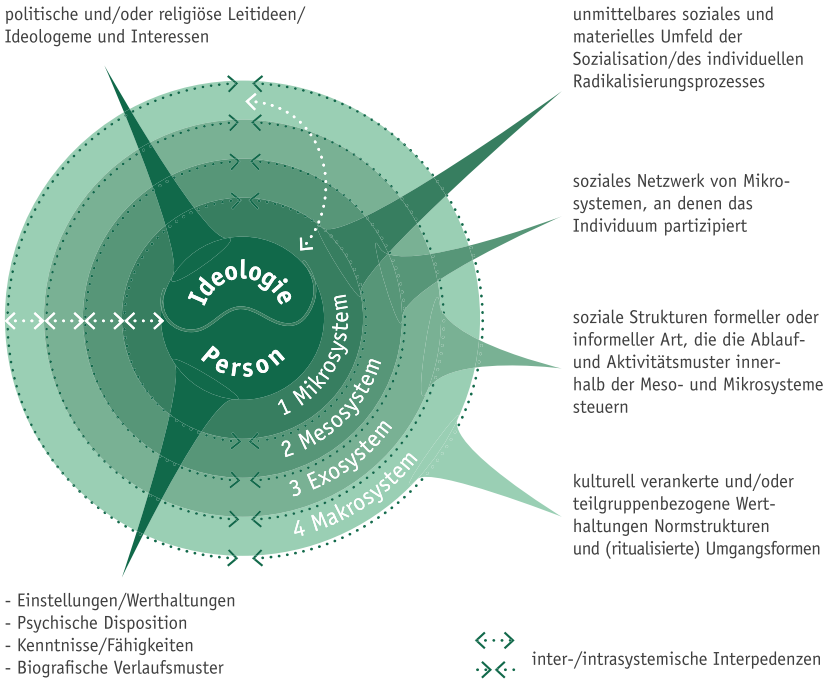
politische und/oder religiöse Leitideen/ Ideologeme und Interessen

unmittelbares soziales und materielles Umfeld der Sozialisation/des individuellen Radikalisierungsprozesses

soziales Netzwerk von Mikrosystemen, an denen das Individuum partizipiert

soziale Strukturen formeller oder informeller Art, die die Ablauf- und Aktivitätsmuster innerhalb der Meso- und Mikrosysteme steuern

kulturell verankerte und/oder teilgruppenbezogene Werthaltungen Normstrukturen und (ritualisierte) Umgangsformen

Ideologie

Person

1 Mikrosystem

2 Mesosystem

3 Exosystem

4 Makrosystem

- Einstellungen/Werthaltungen
- Psychische Disposition
- Kenntnisse/Fähigkeiten
- Biografische Verlaufsmuster

inter-/intrasystemische Interpedenzen